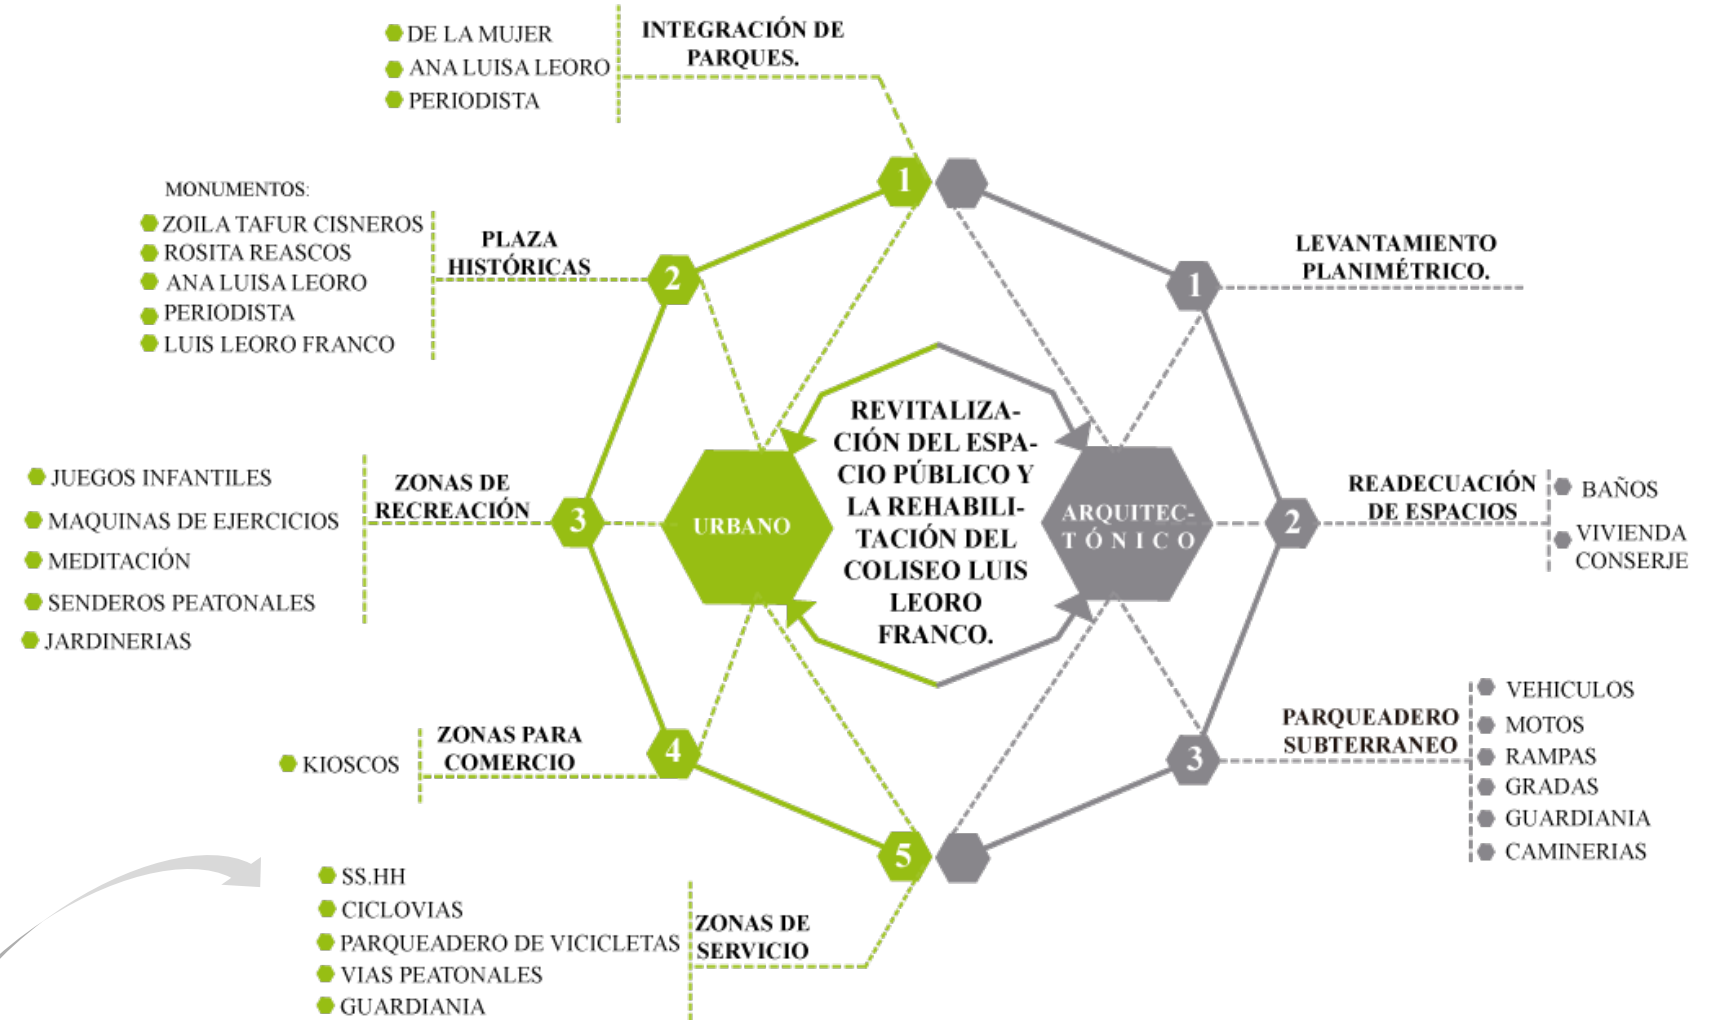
DE LA MUJER
ANA LUISA LEORO
PERIODISTA

INTEGRACIÓN DE PARQUES.

1

MONUMENTOS:
ZOILA TAFUR CISNEROS
ROSITA REASCOS
ANA LUISA LEORO
PERIODISTA
LUIS LEORO FRANCO

PLAZA HISTÓRICAS

2

LEVANTAMIENTO PLANIMÉTRICO.

1

JUEGOS INFANTILES
MAQUINAS DE EJERCICIOS
MEDITACIÓN
SENDEROS PEATONALES
JARDINERIAS

ZONAS DE RECREACIÓN

3

URBANO

REVITALIZACIÓN DEL ESPACIO PÚBLICO Y LA REHABILITACIÓN DEL COLISEO LUIS LEORO FRANCO.

ARQUITECTÓNICO

2

READECUACIÓN DE ESPACIOS

BAÑOS
VIVIENDA CONSERJE

KIOSCOS

ZONAS PARA COMERCIO

4

PARQUEADERO SUBTERRANEO

3

VEHICULOS
MOTOS
RAMPAS
GRADAS
GUARDIANIA
CAMINERIAS

5

SS.HH
CICLOVIAS
PARQUEADERO DE VICICLETAS
VIAS PEATONALES
GUARDIANIA

ZONAS DE SERVICIO